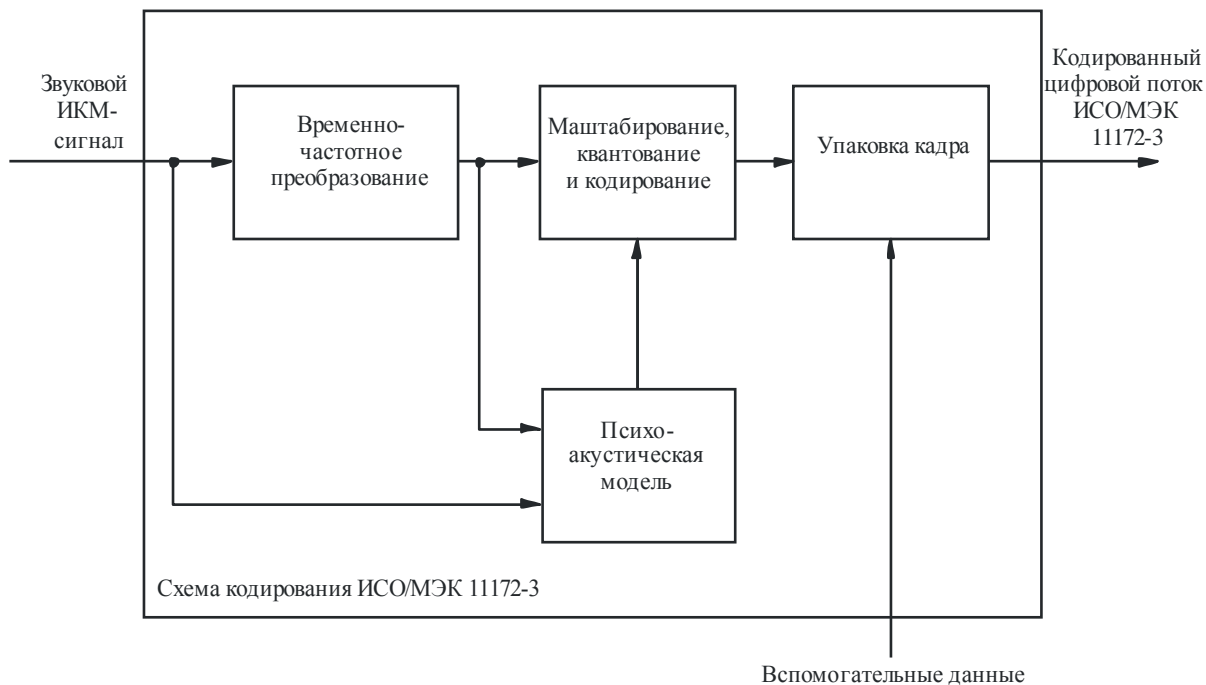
Звуковой ИКМ-сигнал

Временно-частотное преобразование

Маштабирование, квантование и кодирование

Упаковка кадра

Кодированный цифровой поток ИСО/МЭК 11172-3

Психо-акустическая модель

Схема кодирования ИСО/МЭК 11172-3

Вспомогательные данные